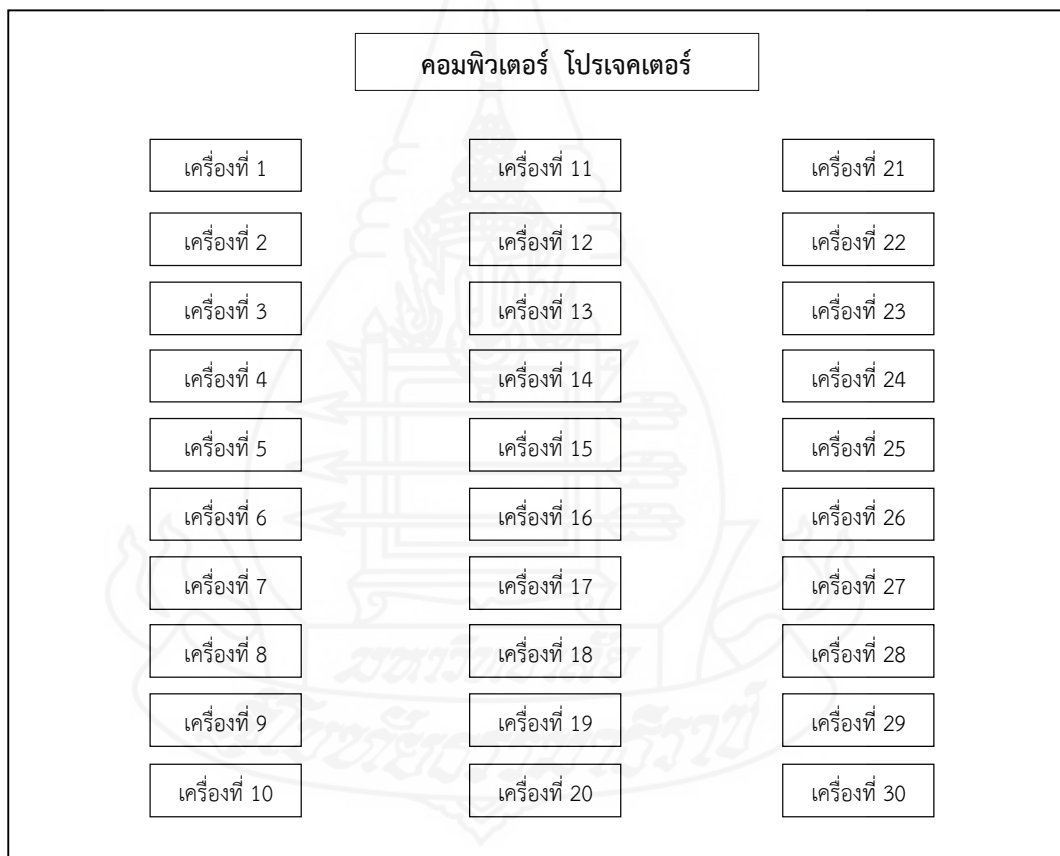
คอมพิวเตอร์ โปรเจคเตอร์

เครื่องที่ 1

เครื่องที่ 2

เครื่องที่ 3

เครื่องที่ 4

เครื่องที่ 5

เครื่องที่ 6

เครื่องที่ 7

เครื่องที่ 8

เครื่องที่ 9

เครื่องที่ 10

เครื่องที่ 11

เครื่องที่ 12

เครื่องที่ 13

เครื่องที่ 14

เครื่องที่ 15

เครื่องที่ 16

เครื่องที่ 17

เครื่องที่ 18

เครื่องที่ 19

เครื่องที่ 20

เครื่องที่ 21

เครื่องที่ 22

เครื่องที่ 23

เครื่องที่ 24

เครื่องที่ 25

เครื่องที่ 26

เครื่องที่ 27

เครื่องที่ 28

เครื่องที่ 29

เครื่องที่ 30